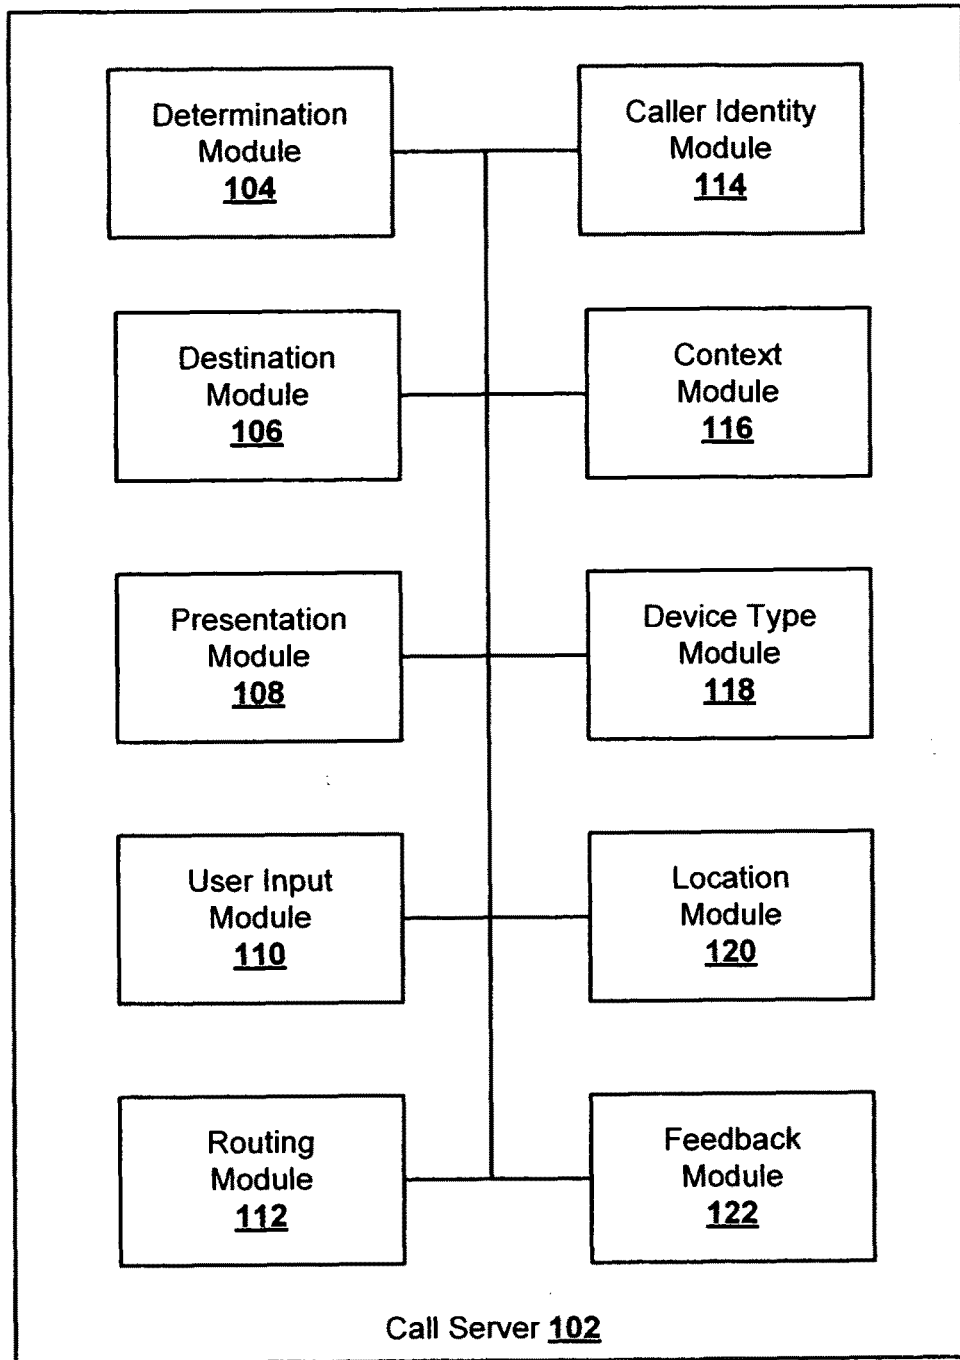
Determination Module
104

Caller Identity Module
114

Destination Module
106

Context Module
116

Presentation Module
108

Device Type Module
118

User Input Module
110

Location Module
120

Routing Module
112

Feedback Module
122

Call Server 102